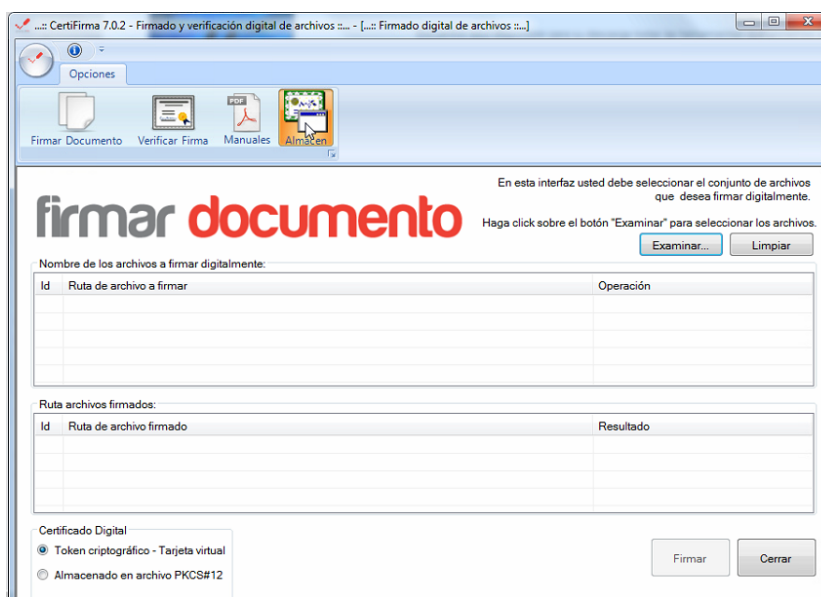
...:: CertiFirma 7.0.2 - Firmado y verificación digital de archivos ::... - [...:: Firmado digital de archivos ::...]

Opciones

Firmar Documento
Verificar Firma
PDF
Manuales
Almacen

firmar documento

En esta interfaz usted debe seleccionar el conjunto de archivos que desea firmar digitalmente.

Haga click sobre el botón "Examinar" para seleccionar los archivos.

Examinar...
Limpiar

Nombre de los archivos a firmar digitalmente:

| Id | Ruta de archivo a firmar | Operación |
|---|---|---|

Ruta archivos firmados:

| Id | Ruta de archivo firmado | Resultado |
|---|---|---|

Certificado Digital
Token criptográfico - Tarjeta virtual
Almacenado en archivo PKCS#12

Firmar
Cerrar